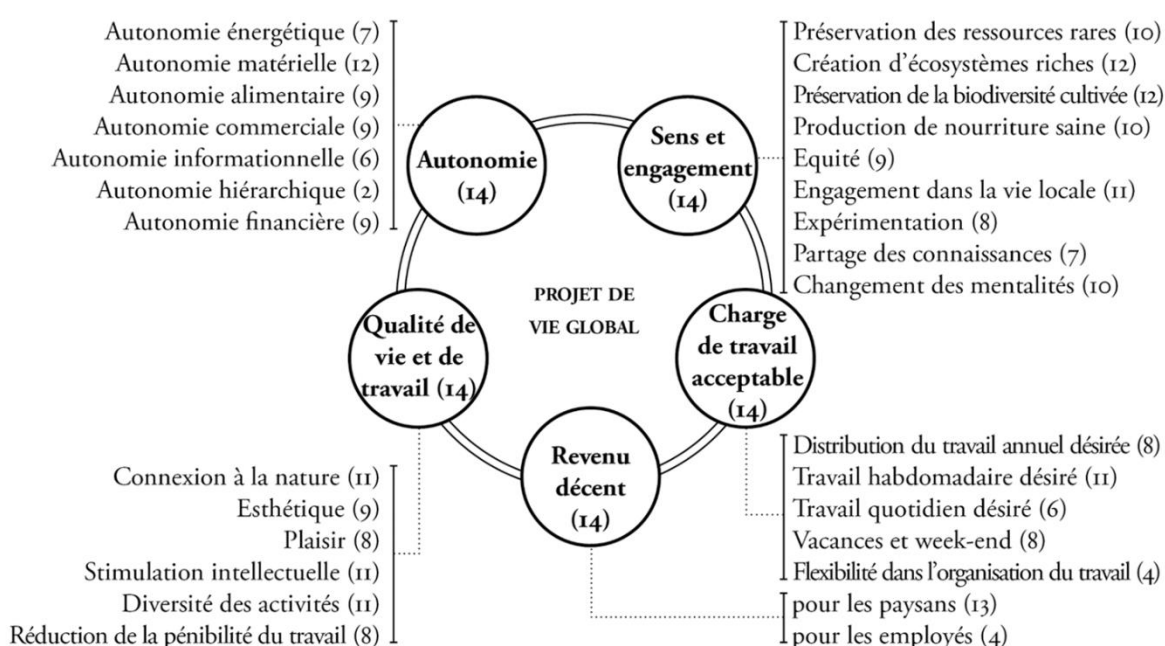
Autonomie énergétique (7)
Autonomie matérielle (12)
Autonomie alimentaire (9)
Autonomie commerciale (9)
Autonomie informationnelle (6)
Autonomie hiérarchique (2)
Autonomie financière (9)

Autonomie (14)

Sens et engagement (14)

Préservation des ressources rares (10)
Création d'écosystèmes riches (12)
Préservation de la biodiversité cultivée (12)
Production de nourriture saine (10)
Equité (9)
Engagement dans la vie locale (11)
Expérimentation (8)
Partage des connaissances (7)
Changement des mentalités (10)

PROJET DE VIE GLOBAL

Qualité de vie et de travail (14)

Charge de travail acceptable (14)

Revenu décent (14)

Distribution du travail annuel désirée (8)
Travail habdomadaire désiré (11)
Travail quotidien désiré (6)
Vacances et week-end (8)
Flexibilité dans l'organisation du travail (4)

Connexion à la nature (11)
Esthétique (9)
Plaisir (8)
Stimulation intellectuelle (11)
Diversité des activités (11)
Réduction de la pénibilité du travail (8)

pour les paysans (13)
pour les employés (4)